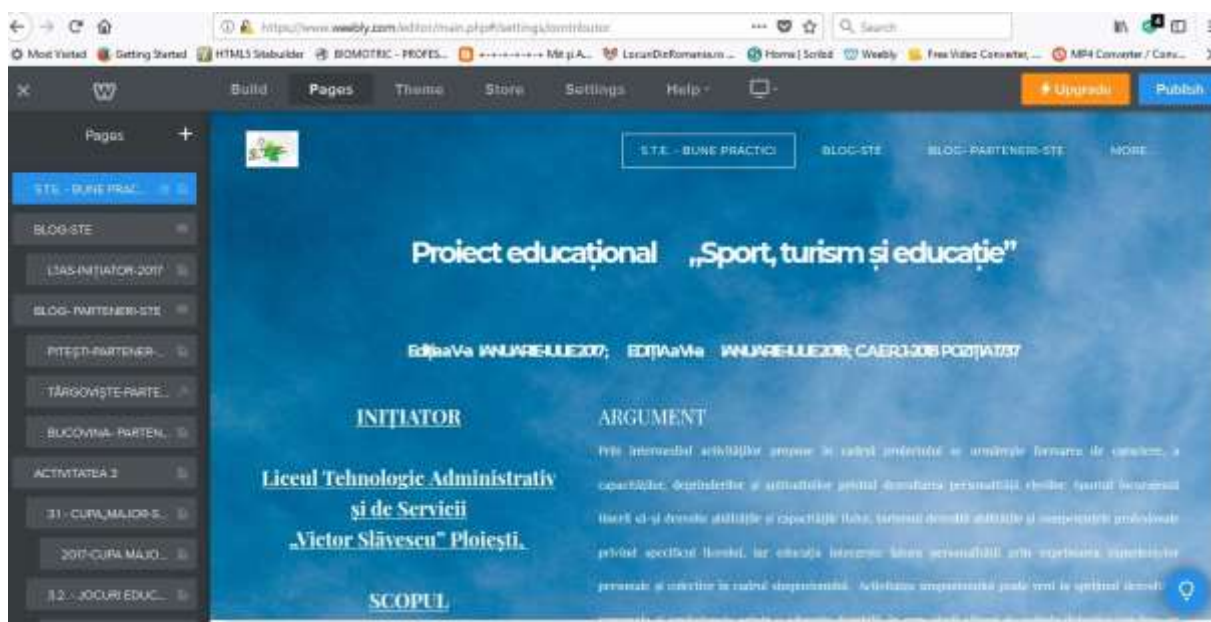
https://www.weebly.com/editor/main.php#/settings/contributor

Search

Most Visited Getting Started HTML5 Sitebuilder BIOMOTRIC - PROFES... Mit şi A... LocuriDinRomania... Home | Scribd Weebly Free Video Converter, ... MP4 Converter / Conv...

Build Pages Theme Store Settings Help Upgrade Publish

Pages +

S.T.E. - BUNE PRAC...

BLOG-STE

LTAS-INITIATOR-2017

BLOG- PARTENERI-STE

PITEŞTI-PARTENER...

TÂRGOVIŞTE-PARTE...

BUCOVINA- PARTEN...

ACTIVITATEA 3

3.1 - CUPA_MAJOR-S...

2017-CUPA MAJO...

3.2. - JOCURI EDUC...

S.T.E. - BUNE PRACTICI BLOG-STE BLOG- PARTENERI-STE MORE

Proiect educațional „Sport, turism și educație"

EdițiaaVa IANUARIE-IULIE2017; EDIȚIAaVIa IANUARIE-IULIE2018; CAER3-2018 POZIȚIA1737

INIȚIATOR

Liceul Tehnologic Administrativ și de Servicii „Victor Slăvescu" Ploiești.

SCOPUL

ARGUMENT

Prin intermediul activităților propuse în cadrul proiectului se urmărește formarea de capacități, a capacităților, deprinderilor și aptitudinilor privind dezvoltarea personalității elevilor. Sportul favorizează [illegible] și-și dezvolte abilitățile și capacitățile fizice, turismul dezvoltă abilitățile și competențele profesionale privind specificul liceului, iar educația intervine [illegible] personalității prin experiențe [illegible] personale și colective în cadrul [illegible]. Activitatea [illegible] poate veni în sprijinul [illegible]